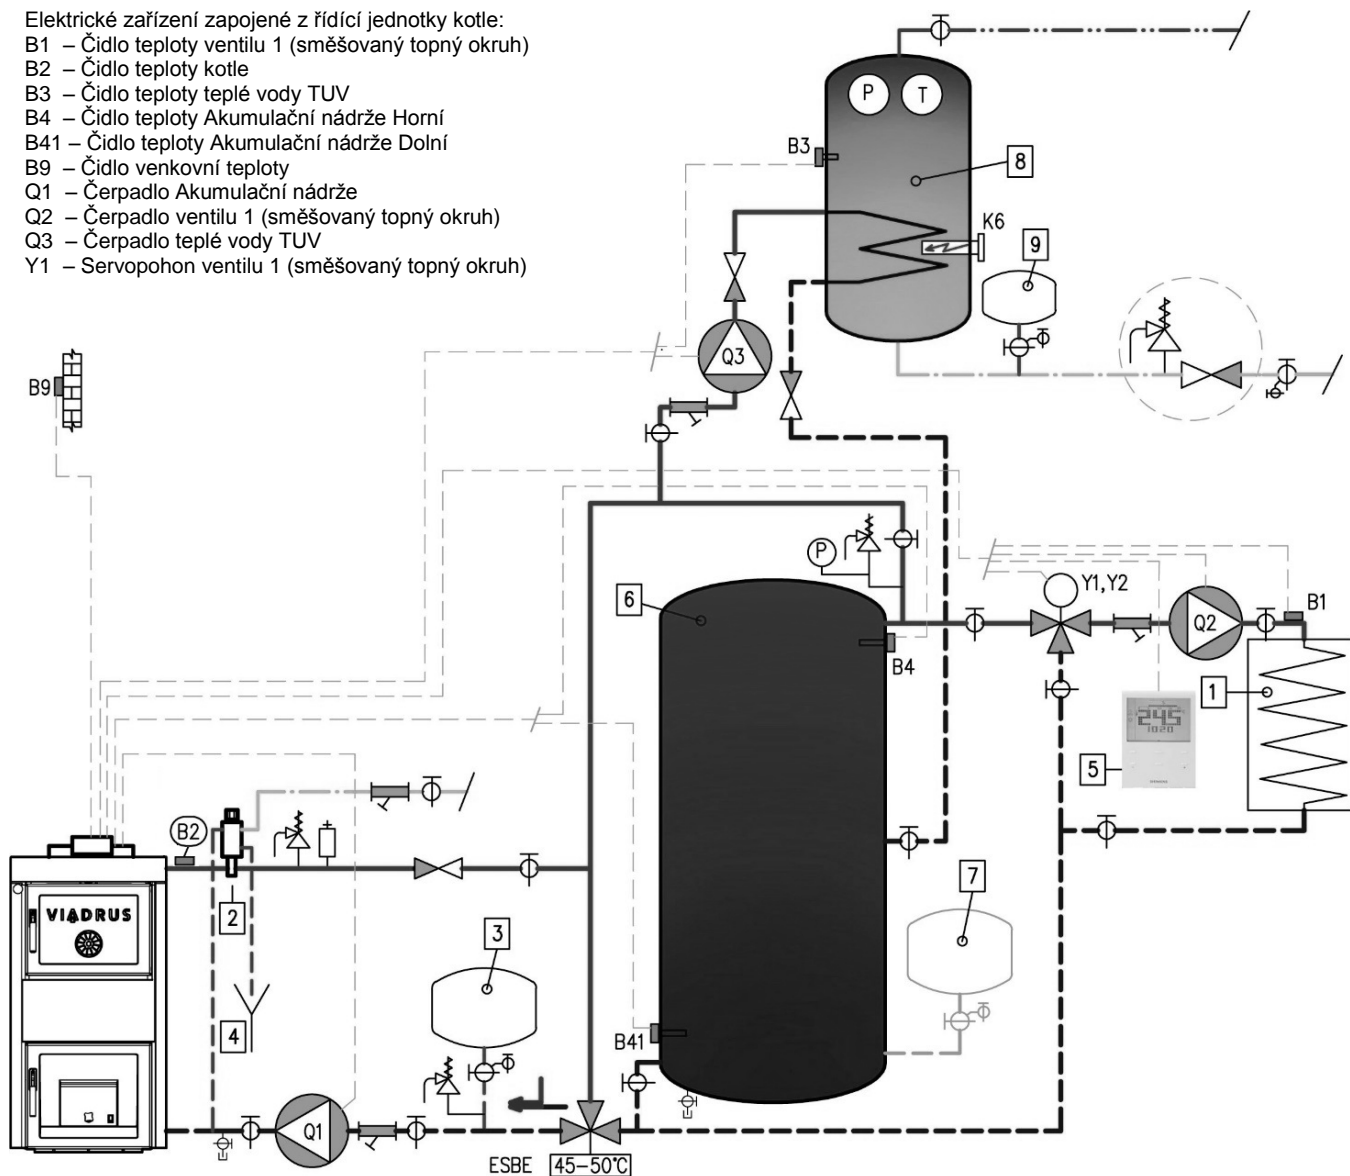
Elektrické zařízení zapojené z řídící jednotky kotle:
B1 – Čidlo teploty ventilu 1 (směšovaný topný okruh)
B2 – Čidlo teploty kotle
B3 – Čidlo teploty teplé vody TUV
B4 – Čidlo teploty Akumulační nádrže Horní
B41 – Čidlo teploty Akumulační nádrže Dolní
B9 – Čidlo venkovní teploty
Q1 – Čerpadlo Akumulační nádrže
Q2 – Čerpadlo ventilu 1 (směšovaný topný okruh)
Q3 – Čerpadlo teplé vody TUV
Y1 – Servopohon ventilu 1 (směšovaný topný okruh)

P
T
B3
8
K6
9
Q3
B9
P
6
Y1, Y2
Q2
B1
B4
1
5
B2
2
VIADRUS
7
3
4
B41
Q1
ESBE
45–50°C